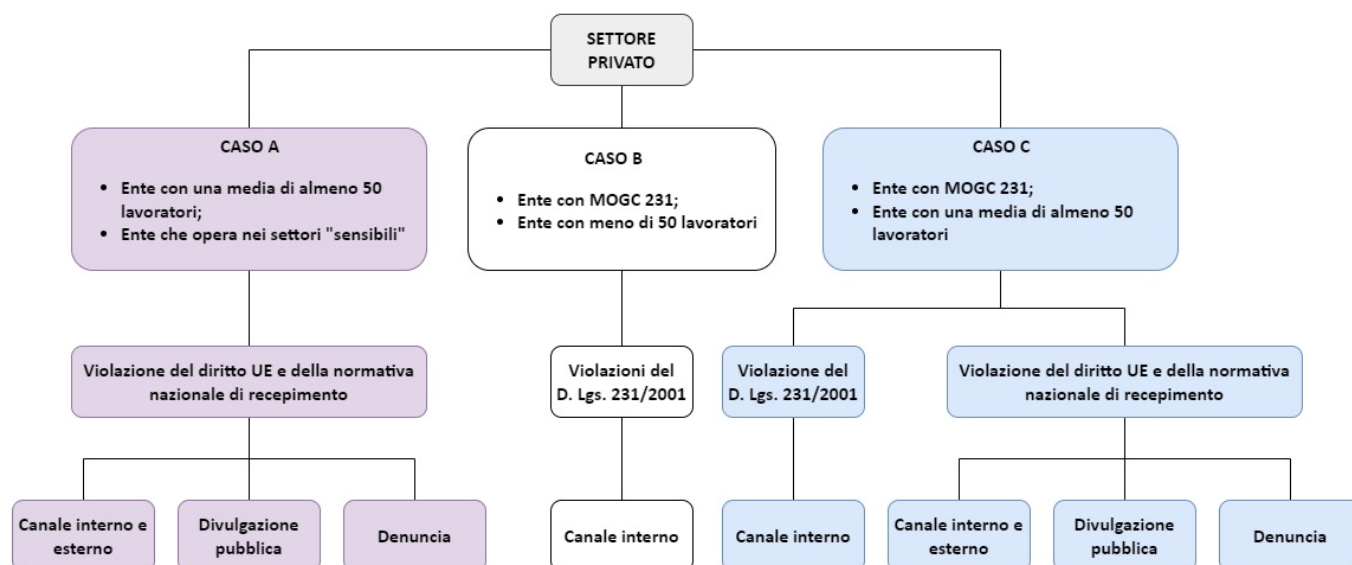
SETTORE PRIVATO

CASO A

- Ente con una media di almeno 50 lavoratori;
- Ente che opera nei settori "sensibili"

Violazione del diritto UE e della normativa nazionale di recepimento

Canale interno e esterno

Divulgazione pubblica

Denuncia

CASO B

- Ente con MOGC 231;
- Ente con meno di 50 lavoratori

Violazioni del D. Lgs. 231/2001

Canale interno

CASO C

- Ente con MOGC 231;
- Ente con una media di almeno 50 lavoratori

Violazione del D. Lgs. 231/2001

Canale interno

Violazione del diritto UE e della normativa nazionale di recepimento

Canale interno e esterno

Divulgazione pubblica

Denuncia